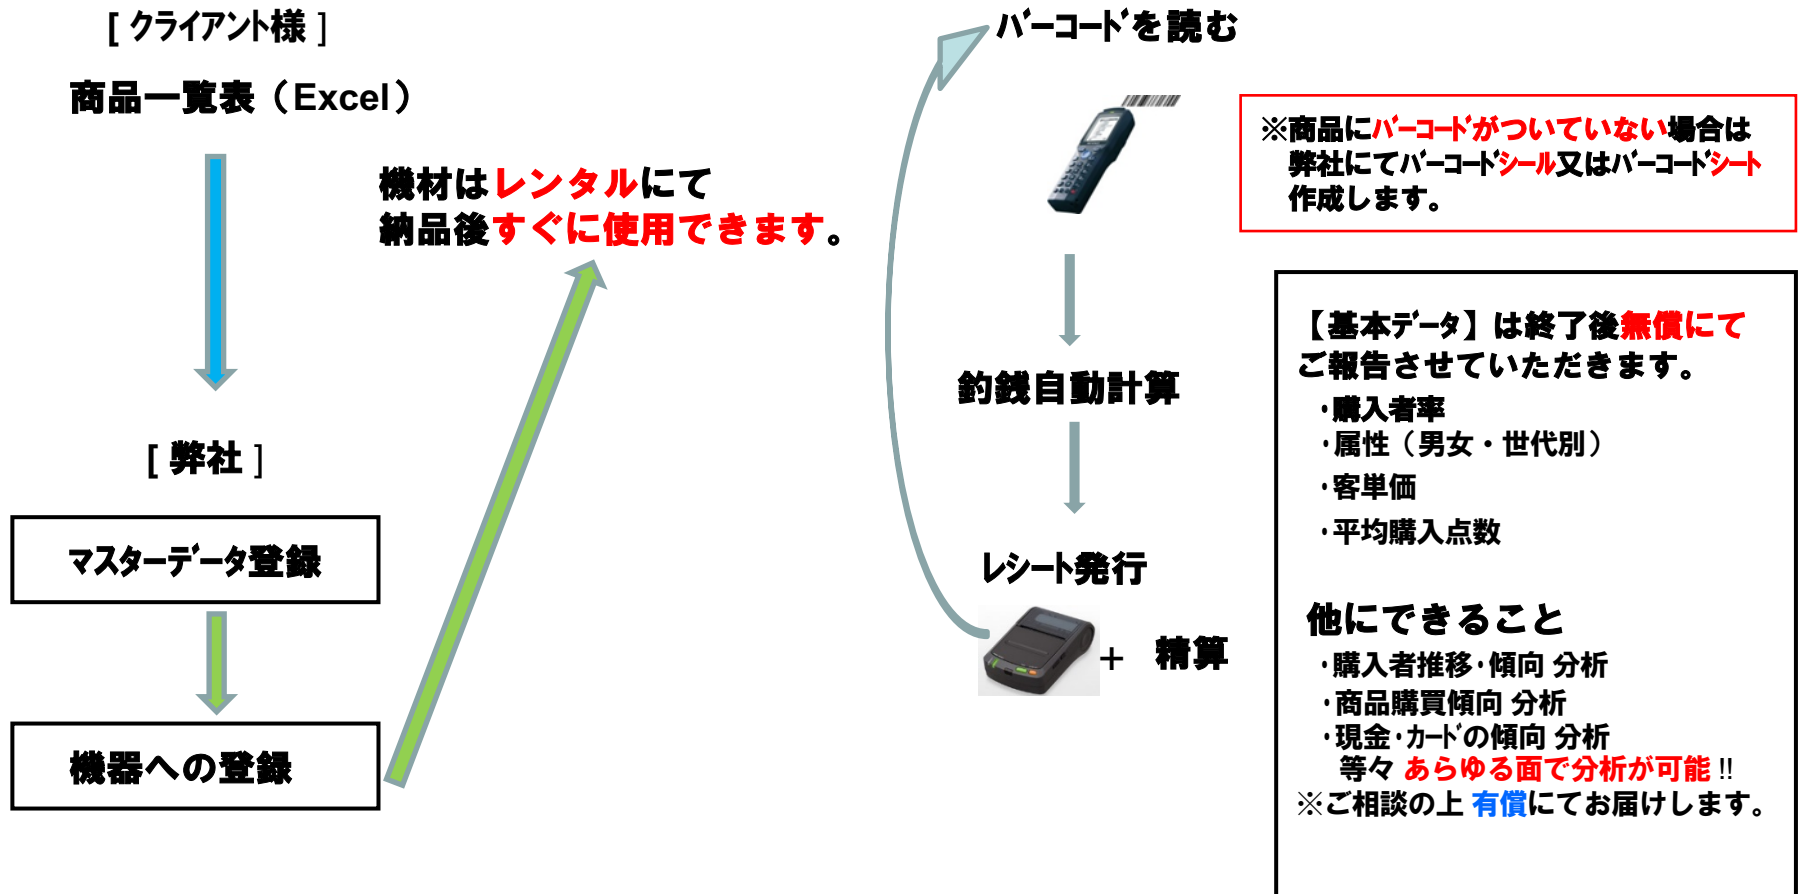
[ クライアント様 ]

商品一覧表（Excel）

[ 弊社 ]

マスターデータ登録

機器への登録

機材はレンタルにて
納品後すぐに使用できます。

バーコードを読む

※商品にバーコードがついていない場合は
弊社にてバーコードシール又はバーコードシート
作成します。

釣銭自動計算

レシート発行

＋ 精算

【基本データ】は終了後無償にて
ご報告させていただきます。
・購入者率
・属性（男女・世代別）
・客単価
・平均購入点数

他にできること
・購入者推移・傾向 分析
・商品購買傾向 分析
・現金・カードの傾向 分析
等々 あらゆる面で分析が可能!!
※ご相談の上 有償にてお届けします。